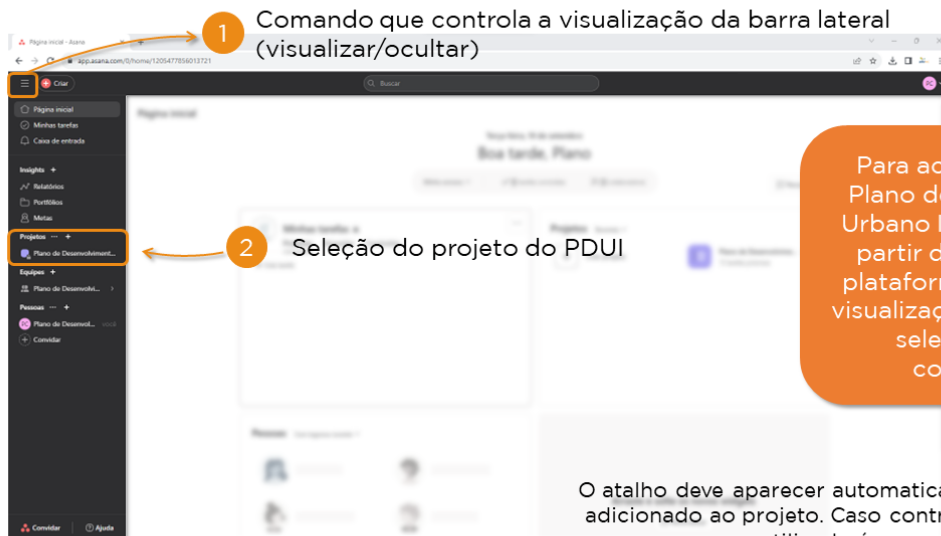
1 Comando que controla a visualização da barra lateral (visualizar/ocultar)

Página inicial - Asana

app.asana.com/0/home/1205477856013721

Criar

Buscar

Página inicial

Minhas tarefas

Caixa de entrada

Insights +

Relatórios

Portfólios

Metas

Projetos +

Plano de Desenvolviment...

Equipes +

Plano de Desenvolvi...

Pessoas +

Plano de Desenvol...

Convidar

Convidar

Ajuda

Página inicial

Boa tarde, Plano

Minhas tarefas

Projetos

Pessoas

2 Seleção do projeto do PDUI

Para ac Plano de Urbano I partir d platafor visualizaç sele co

O atalho deve aparecer automatica adicionado ao projeto. Caso contr